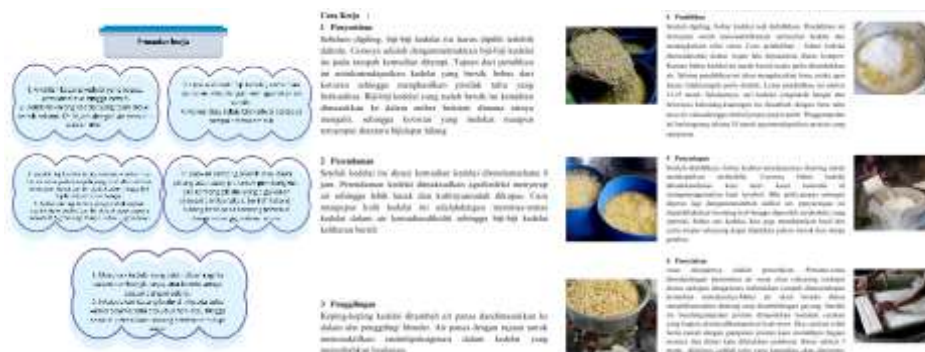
Proses Kerja

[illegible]

Cara Kerja :
1 Penyortiran
Sebelum digiling, biji-biji kedelai itu harus dipilih terlebih dahulu. Caranya adalah dengan memasukkan biji-biji kedelai ke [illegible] kemudian diayak. Tujuan dari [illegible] ini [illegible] kedelai yang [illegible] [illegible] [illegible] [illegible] kedelai yang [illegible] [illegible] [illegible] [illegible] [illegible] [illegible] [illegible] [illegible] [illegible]

2 Perendaman
Setelah kedelai itu diayak kemudian kedelai direndam selama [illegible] jam. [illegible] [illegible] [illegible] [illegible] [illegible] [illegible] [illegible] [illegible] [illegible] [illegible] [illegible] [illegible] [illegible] kedelai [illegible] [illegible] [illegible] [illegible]

3 Penggilingan
Keping-keping kedelai direndam air panas dimasukkan ke dalam alat penggiling/ blender. Air panas dengan tujuan untuk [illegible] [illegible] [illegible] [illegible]

4 Perebusan
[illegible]

5 Penyaringan
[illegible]

6 Pencetakan
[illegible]